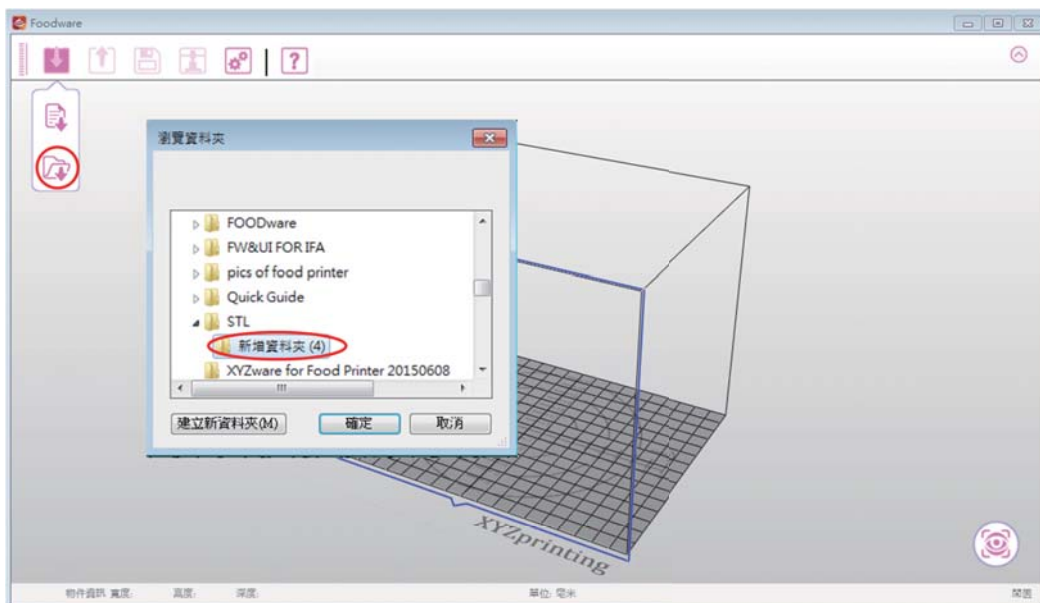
Foodware

?

瀏覽資料夾

FOODware
FW&UI FOR IFA
pics of food printer
Quick Guide
STL
新增資料夾 (4)
XYZware for Food Printer 20150608

建立新資料夾(M)
確定
取消

XYZprinting

物件資訊 寬度: 高度: 深度:
單位: 毫米
關閉